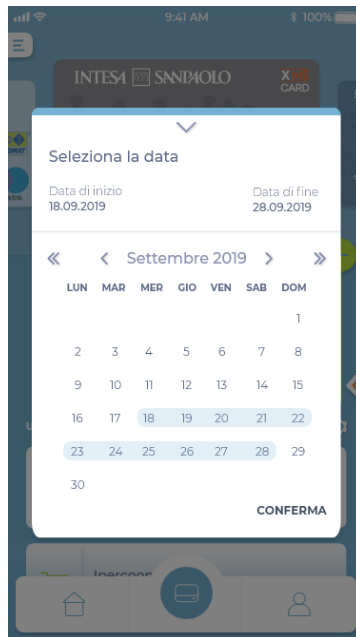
9:41 AM
100%
INTESA SANPAOLO
X CARD
Seleziona la data
Data di inizio
18.09.2019
Data di fine
28.09.2019
«
‹ Settembre 2019 ›
»

| LUN | MAR | MER | GIO | VEN | SAB | DOM |
|---|---|---|---|---|---|---|
| | | | | | | 1 |
| 2 | 3 | 4 | 5 | 6 | 7 | 8 |
| 9 | 10 | 11 | 12 | 13 | 14 | 15 |
| 16 | 17 | 18 | 19 | 20 | 21 | 22 |
| 23 | 24 | 25 | 26 | 27 | 28 | 29 |
| 30 | | | | | | |

CONFERMA
Ipercoop